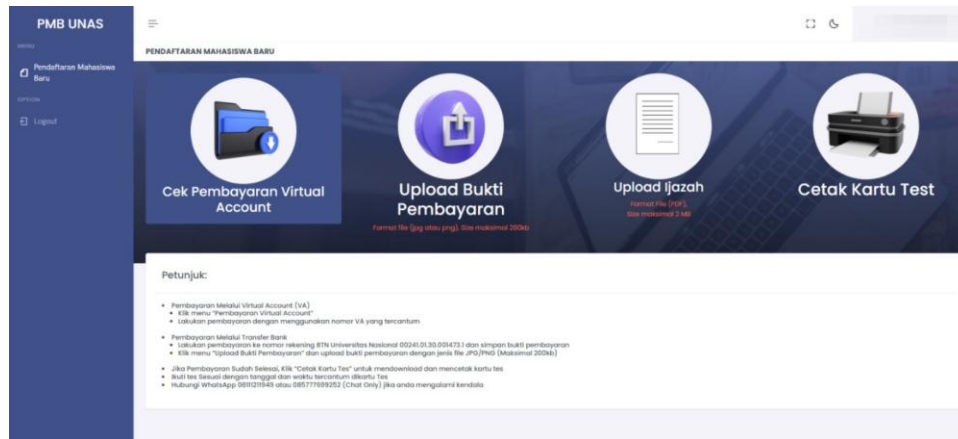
PMB UNAS

MENU

Pendaftaran Mahasiswa Baru

OPTION

Logout

PENDAFTARAN MAHASISWA BARU

Cek Pembayaran Virtual Account

Upload Bukti Pembayaran

Format file (jpg atau png), Size maksimal 200kb

Upload Ijazah

Format File (PDF), Size maksimal 2 MB

Cetak Kartu Test

Petunjuk:

- Pembayaran Melalui Virtual Account (VA)
  - Klik menu "Pembayaran Virtual Account"
  - Lakukan pembayaran dengan menggunakan nomor VA yang tercantum
- Pembayaran Melalui Transfer Bank
  - Lakukan pembayaran ke nomor rekening BTN Universitas Nasional 00241.01.30.001473.1 dan simpan bukti pembayaran
  - Klik menu "Upload Bukti Pembayaran" dan upload bukti pembayaran dengan jenis file JPG/PNG (Maksimal 200kb)
- Jika Pembayaran Sudah Selesai, Klik "Cetak Kartu Tes" untuk mendownload dan mencetak kartu tes
- Ikuti tes Sesuai dengan tanggal dan waktu tercantum dikartu Tes
- Hubungi WhatsApp 08111211949 atau 085777669252 (Chat Only) jika anda mengalami kendala